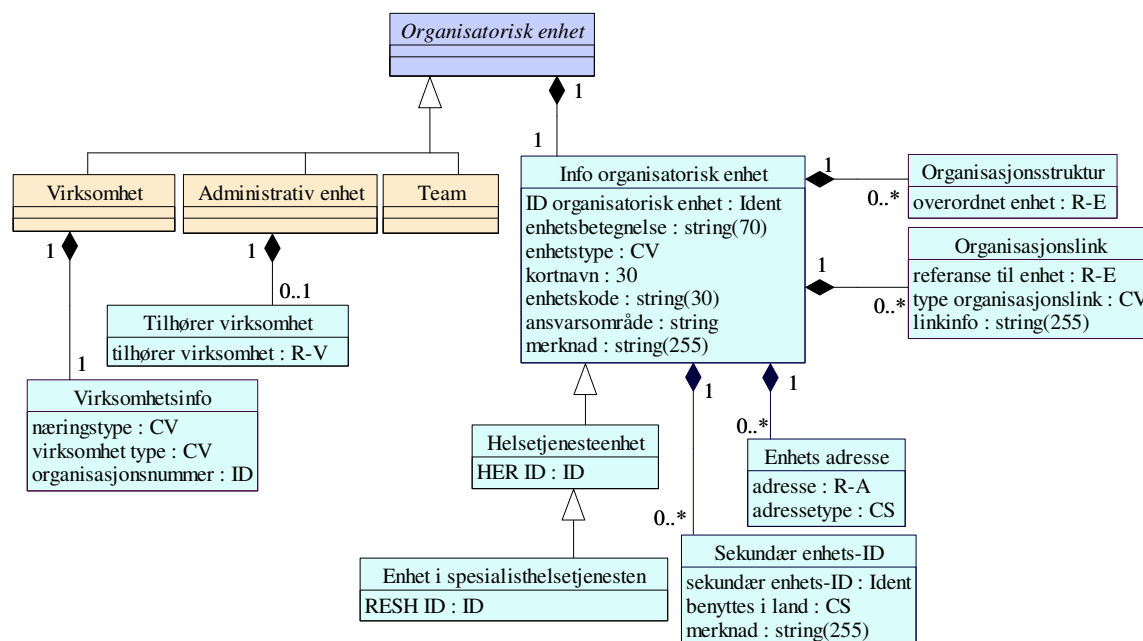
Organisatorisk enhet

1

1

Virksomhet

Administrativ enhet

Team

Info organisatorisk enhet
ID organisatorisk enhet : Ident
enhetsbetegnelse : string(70)
enhetstype : CV
kortnavn : 30
enhetskode : string(30)
ansvarsområde : string
merknad : string(255)

1

0..*

Organisasjonsstruktur
overordnet enhet : R-E

1

0..*

Organisasjonslink
referanse til enhet : R-E
type organisasjonslink : CV
linkinfo : string(255)

1

1

0..1

Tilhører virksomhet
tilhører virksomhet : R-V

1

Virksomhetsinfo
næringstype : CV
virksomhet type : CV
organisasjonsnummer : ID

1

1

0..*

Helsetjenesteenhet
HER ID : ID

Enhets adresse
adresse : R-A
adressetype : CS

0..*

Sekundær enhets-ID
sekundær enhets-ID : Ident
benyttes i land : CS
merknad : string(255)

Enhet i spesialisthelsetjenesten
RESH ID : ID